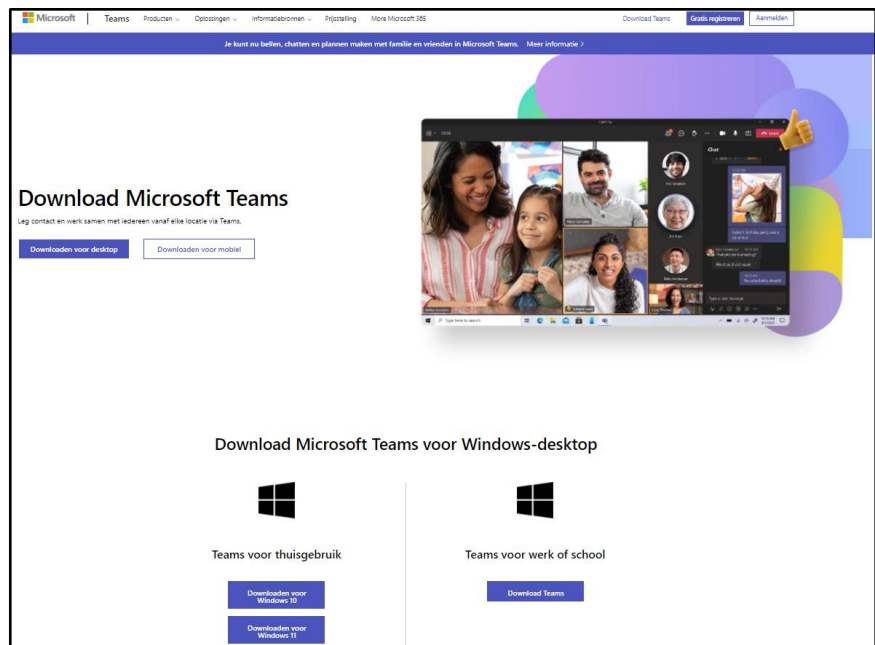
Microsoft | Teams Producten Oplossingen Informatiebronnen Prijsstelling Meer Microsoft 365 Download Teams Gratis registreren Aanmelden

Je kunt nu bellen, chatten en plannen maken met familie en vrienden in Microsoft Teams. Meer informatie >

Download Microsoft Teams

Leg contact en werk samen met iedereen vanaf elke locatie via Teams.

Downloaden voor desktop Downloaden voor mobiel

Chat

Type here to search

Download Microsoft Teams voor Windows-desktop

Teams voor thuisgebruik

Downloaden voor Windows 10

Downloaden voor Windows 11

Teams voor werk of school

Download Teams